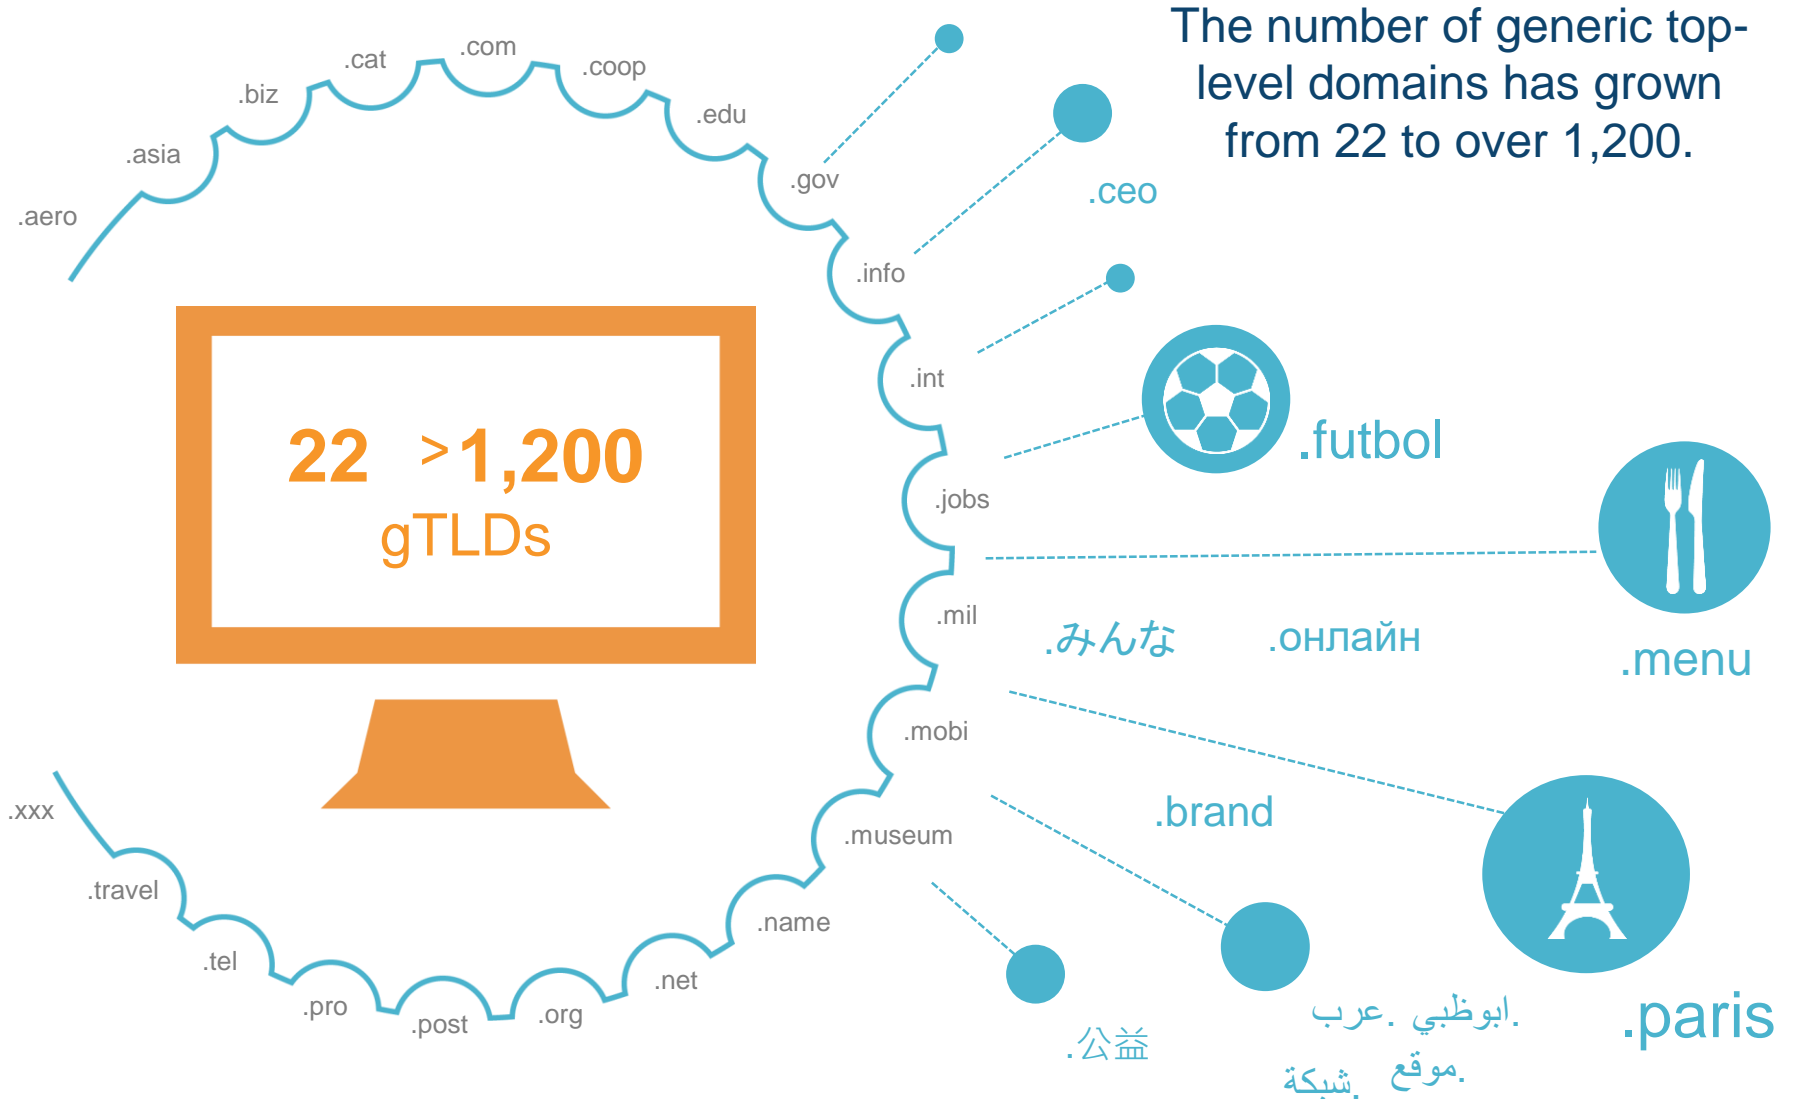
The number of generic top-level domains has grown from 22 to over 1,200.

.aero
.asia
.biz
.cat
.com
.coop
.edu
.gov
.info
.int
.jobs
.mil
.mobi
.museum
.name
.net
.org
.post
.pro
.tel
.travel
.xxx

22 >1,200
gTLDs

.ceo
.futbol
.menu
.みんな
.онлайн
.brand
.paris
.公益
.ابوظبي .عرب
.موقع .شبكة